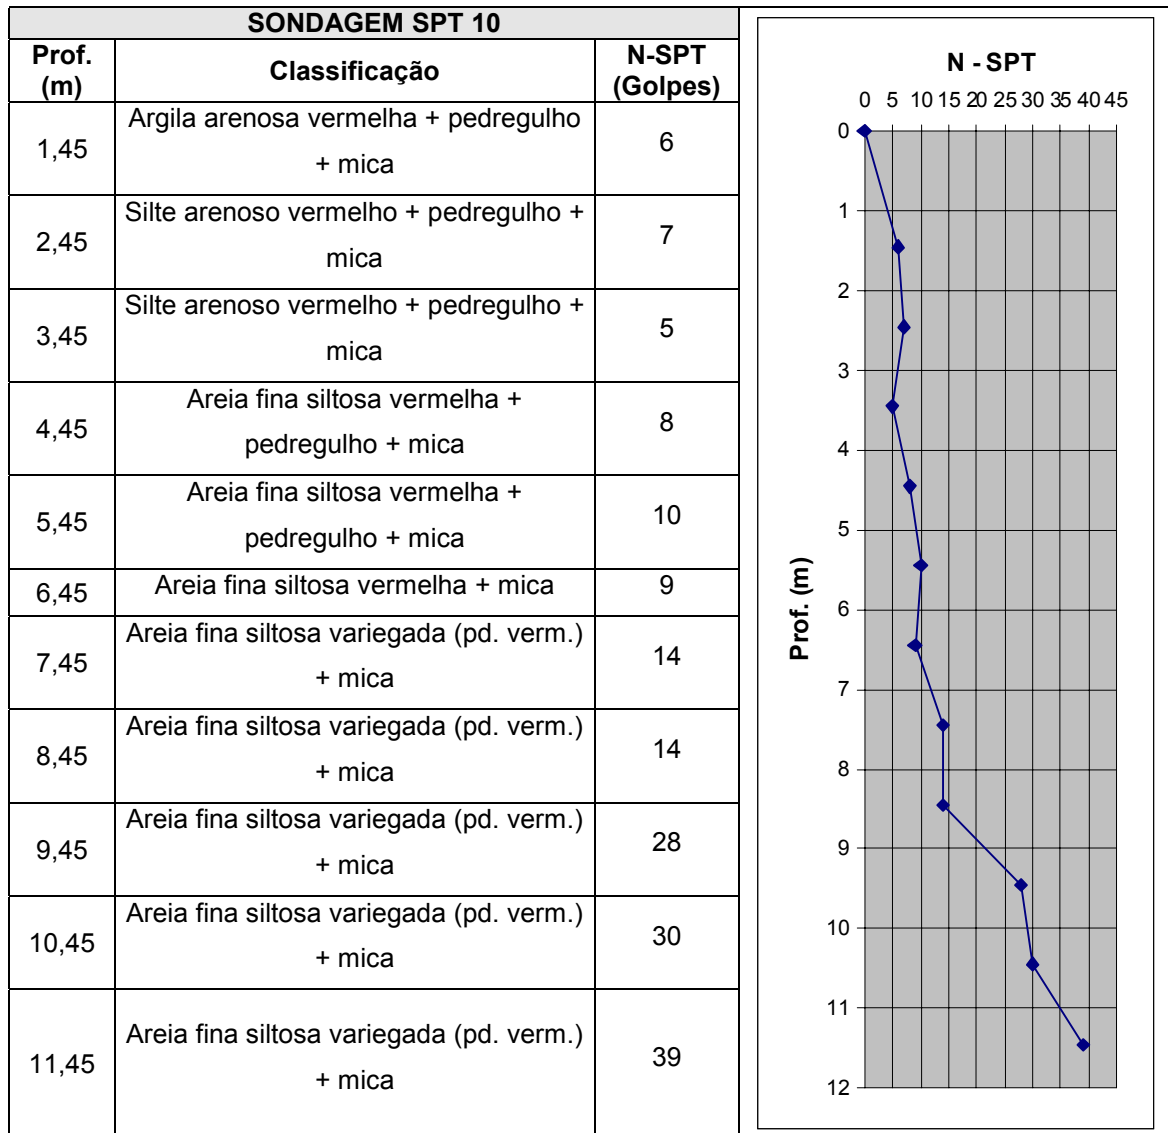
SONDAGEM SPT 10

| Prof. (m) | Classificação | N-SPT (Golpes) |
|---|---|---|
| 1,45 | Argila arenosa vermelha + pedregulho + mica | 6 |
| 2,45 | Silte arenoso vermelho + pedregulho + mica | 7 |
| 3,45 | Silte arenoso vermelho + pedregulho + mica | 5 |
| 4,45 | Areia fina siltosa vermelha + pedregulho + mica | 8 |
| 5,45 | Areia fina siltosa vermelha + pedregulho + mica | 10 |
| 6,45 | Areia fina siltosa vermelha + mica | 9 |
| 7,45 | Areia fina siltosa variegada (pd. verm.) + mica | 14 |
| 8,45 | Areia fina siltosa variegada (pd. verm.) + mica | 14 |
| 9,45 | Areia fina siltosa variegada (pd. verm.) + mica | 28 |
| 10,45 | Areia fina siltosa variegada (pd. verm.) + mica | 30 |
| 11,45 | Areia fina siltosa variegada (pd. verm.) + mica | 39 |

N - SPT
0 5 10 15 20 25 30 35 40 45
0 1 2 3 4 5 6 7 8 9 10 11 12
Prof. (m)